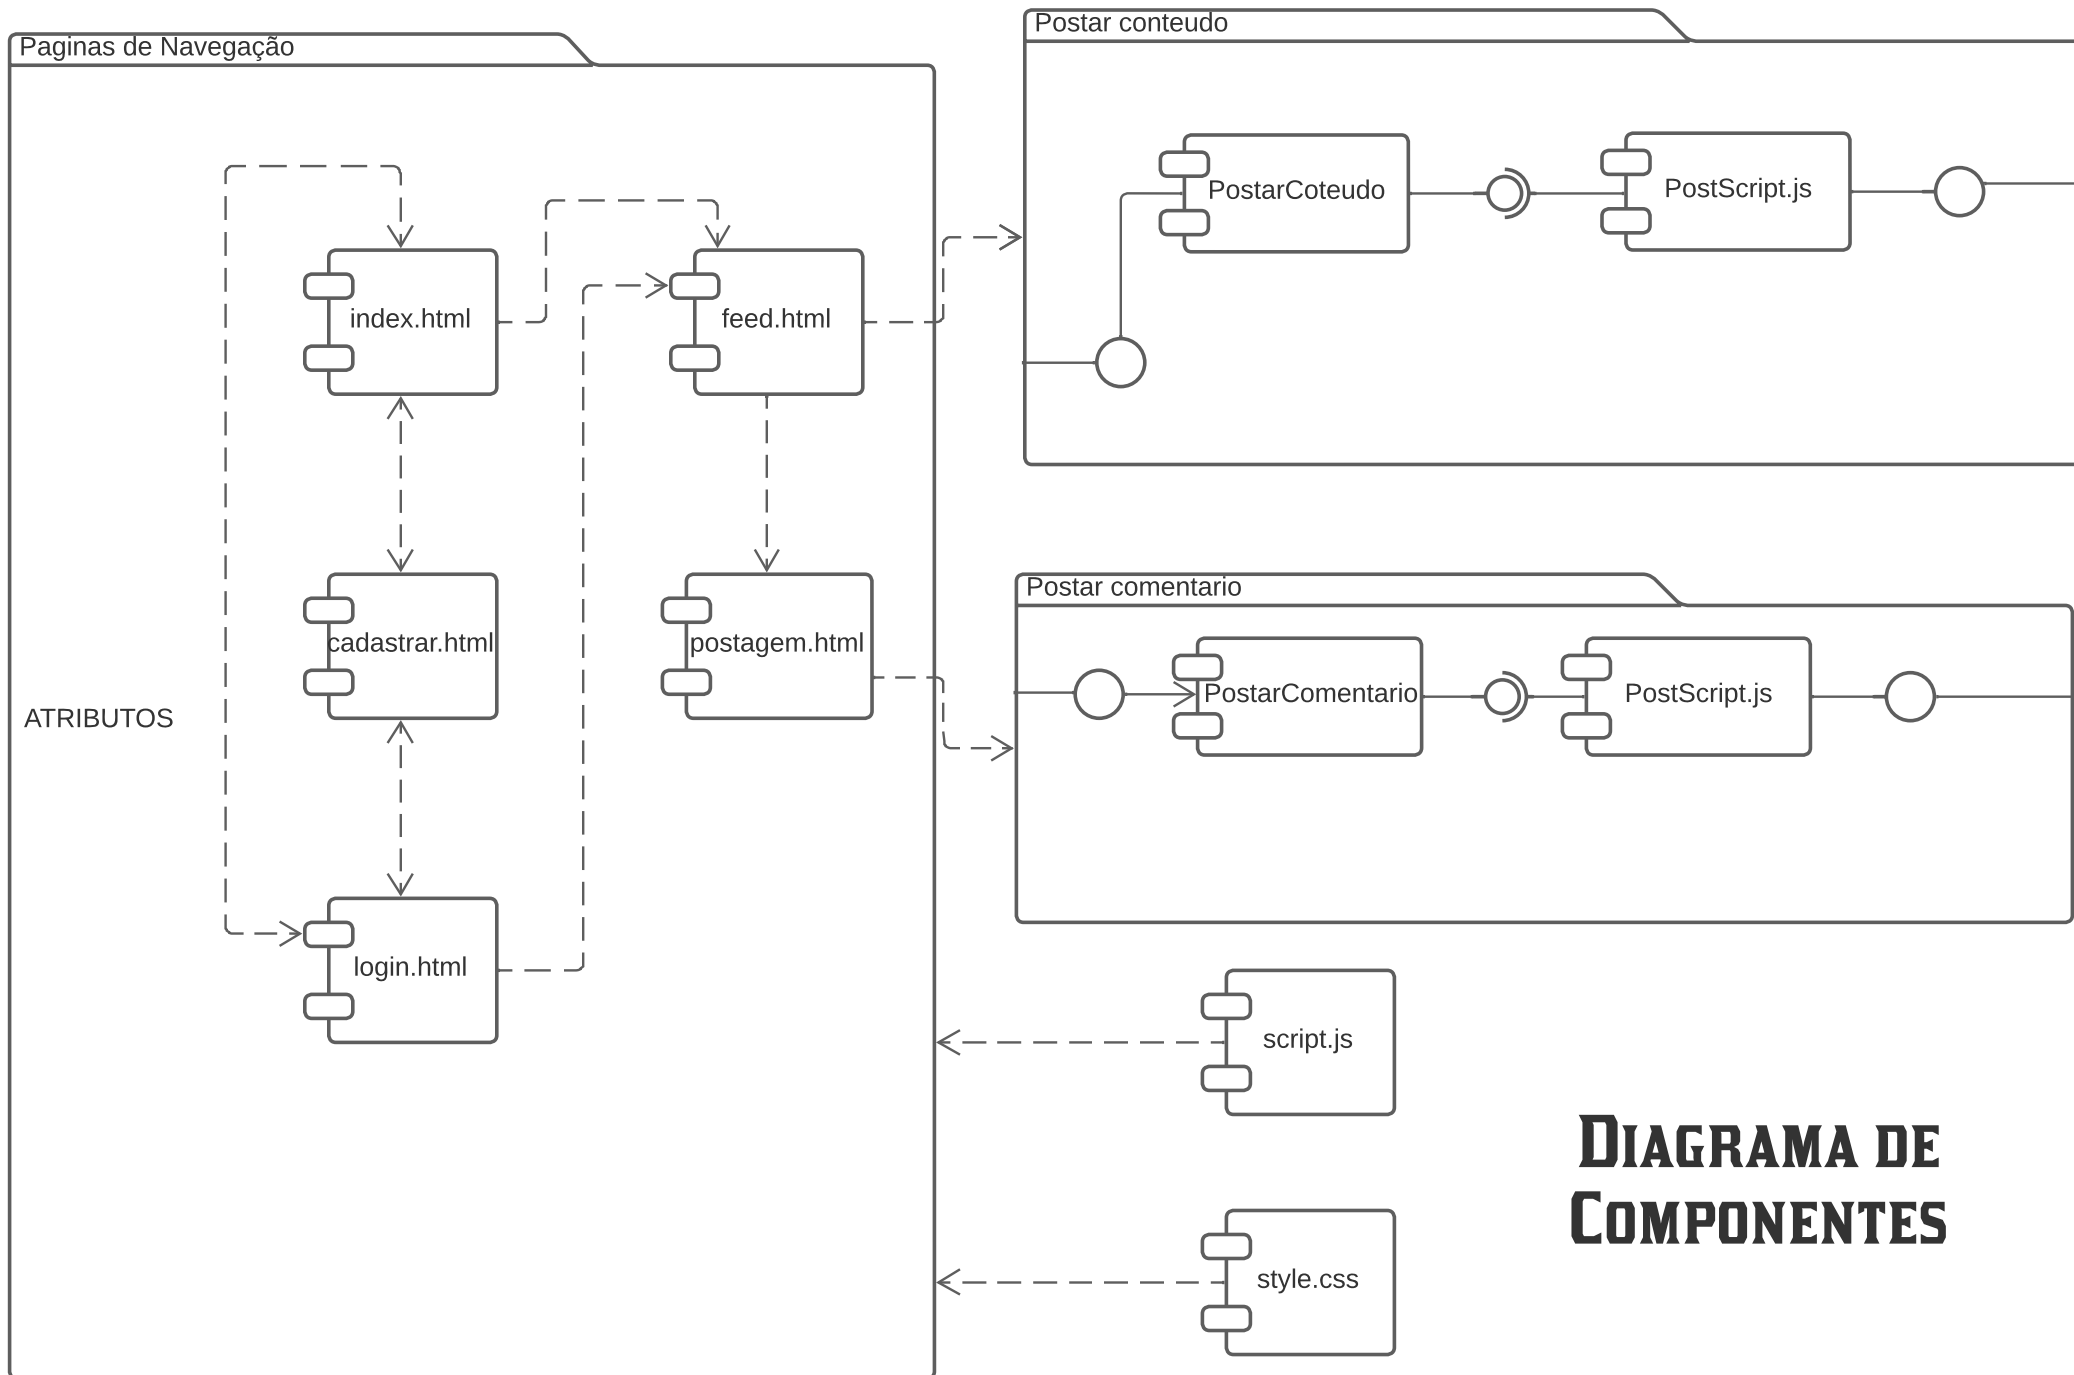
Paginas de Navegação

index.html

feed.html

cadastrar.html

postagem.html

ATRIBUTOS

login.html

Postar conteudo

PostarCoteudo

PostScript.js

Postar comentario

PostarComentario

PostScript.js

script.js

style.css

Diagrama de Componentes